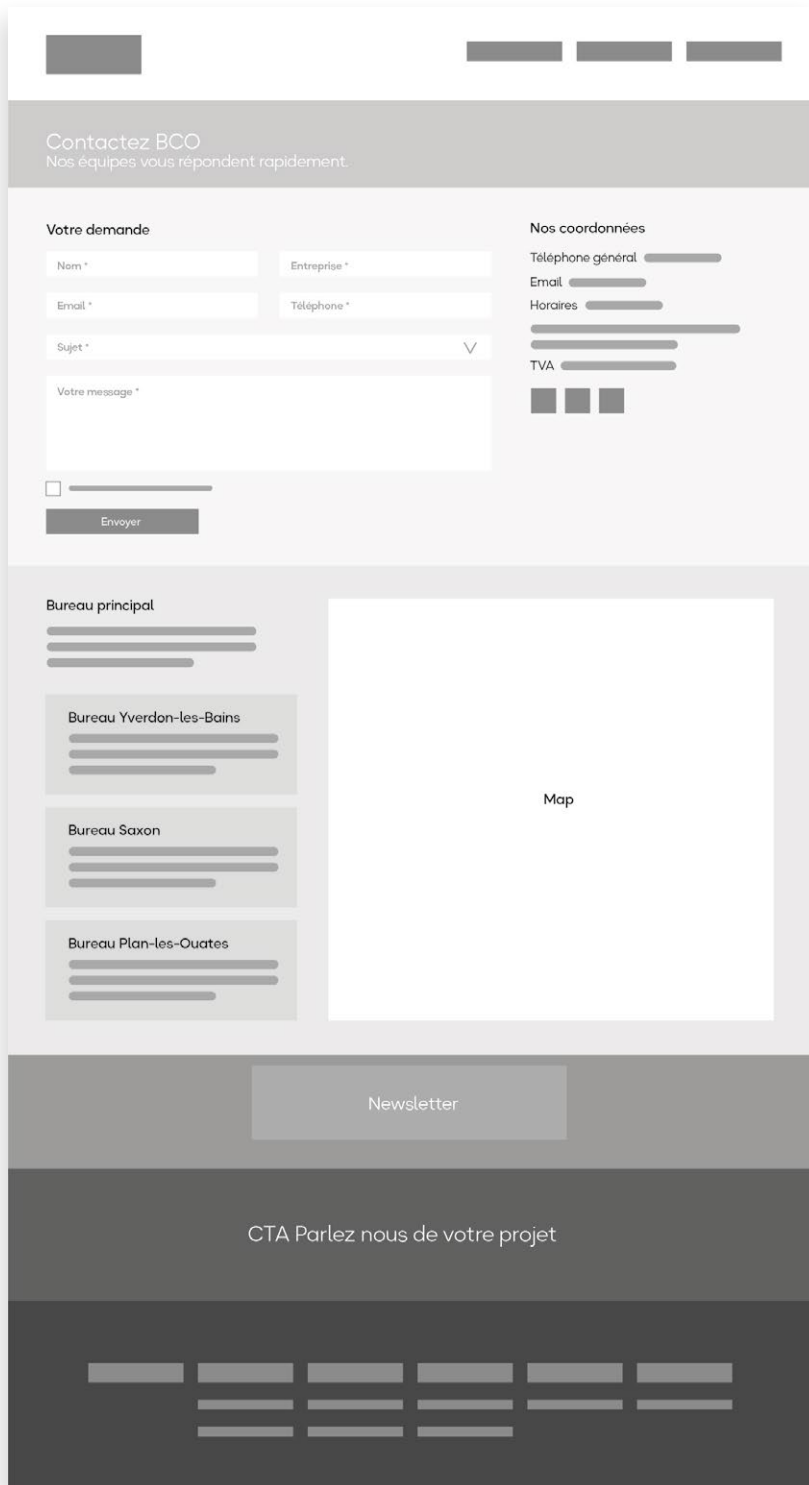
Contactez BCO
Nos équipes vous répondent rapidement.

Votre demande

Nom *

Entreprise *

Email *

Téléphone *

Sujet *

Votre message *

Envoyer

Nos coordonnées

Téléphone général

Email

Horaires

TVA

Bureau principal

Bureau Yverdon-les-Bains

Bureau Saxon

Bureau Plan-les-Ouates

Map

Newsletter

CTA Parlez nous de votre projet